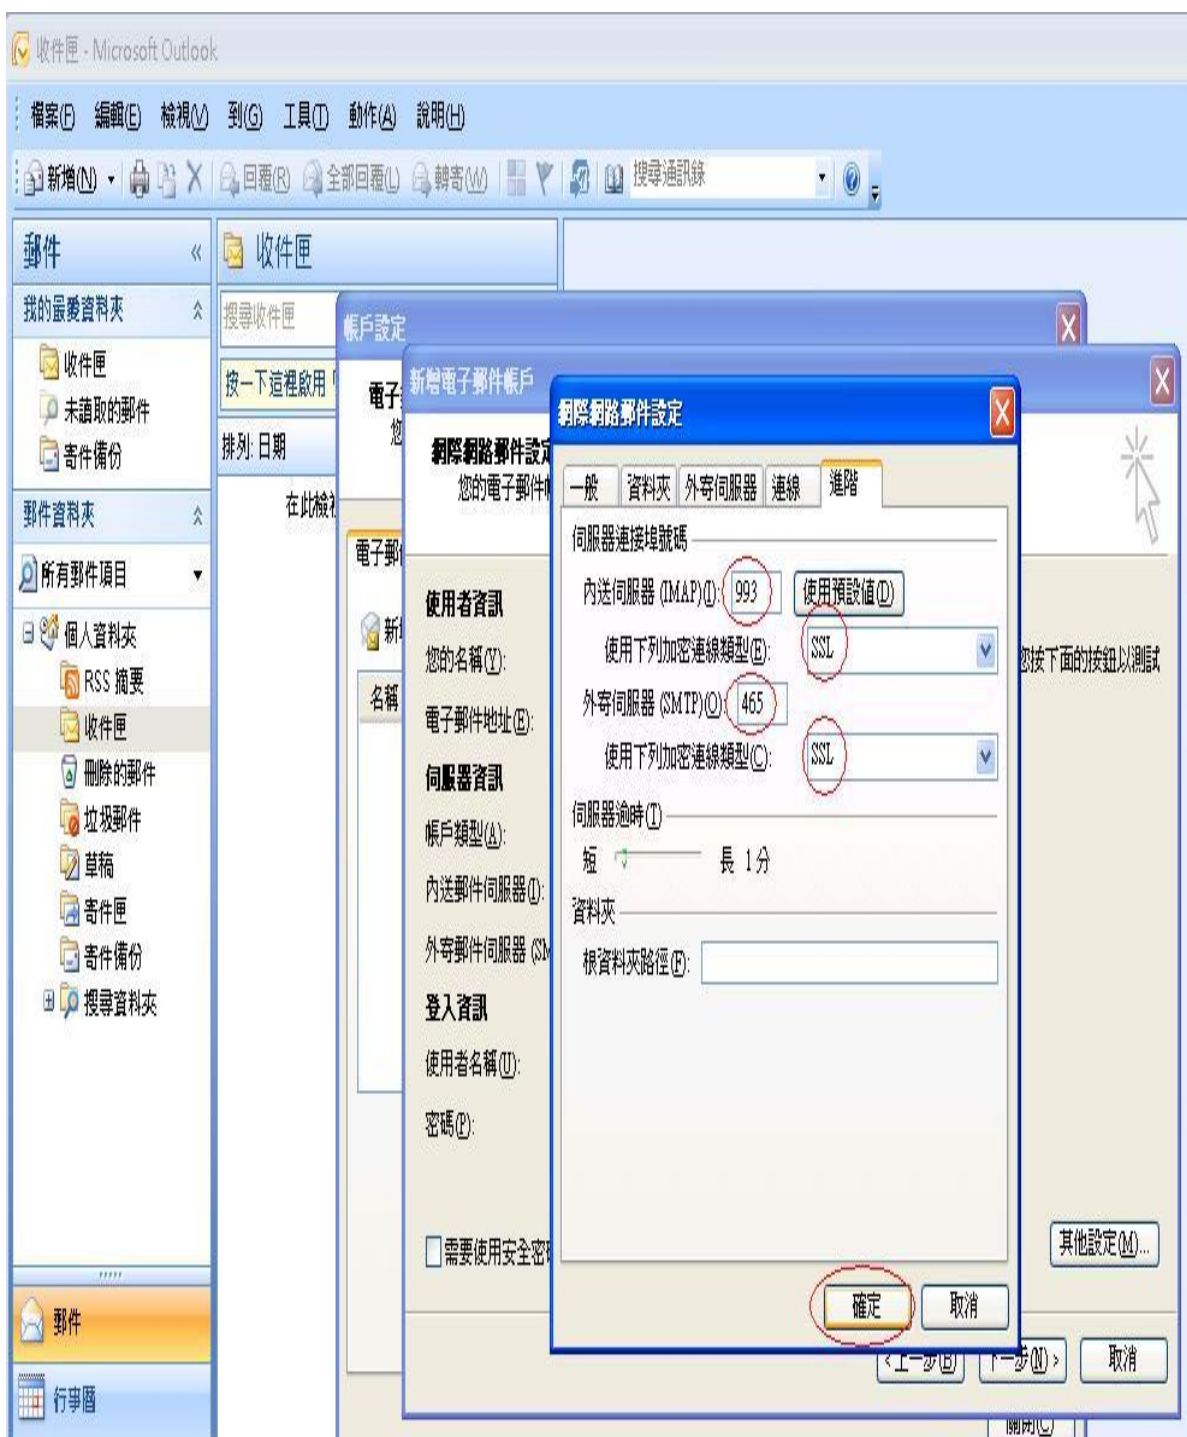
收件匣 - Microsoft Outlook

檔案(F) 編輯(E) 檢視(V) 到(G) 工具(T) 動作(A) 說明(H)

新增(N) 回覆(R) 全部回覆(L) 轉寄(W) 搜尋通訊錄

郵件
我的最愛資料夾
收件匣
未讀取的郵件
寄件備份
郵件資料夾
所有郵件項目
個人資料夾
RSS 摘要
收件匣
刪除的郵件
垃圾郵件
草稿
寄件匣
寄件備份
搜尋資料夾

郵件
行事曆

收件匣
搜尋收件匣
按一下這裡啟用
排列: 日期
在此檢

帳戶設定
電子
您
電子郵
新
名稱

新增電子郵件帳戶
網際網路郵件設定
您的電子郵件
使用者資訊
您的名稱(Y):
電子郵件地址(E):
伺服器資訊
帳戶類型(A):
內送郵件伺服器(I):
外寄郵件伺服器 (SM
登入資訊
使用者名稱(U):
密碼(P):
需要使用安全密
您按下面的按鈕以測試
其他設定(M)...
< 上一步(B) 下一步(N) > 取消
關閉(C)

網際網路郵件設定
一般 資料夾 外寄伺服器 連線 進階
伺服器連接埠號碼
內送伺服器 (IMAP)(I): 993 使用預設值(D)
使用下列加密連線類型(E): SSL
外寄伺服器 (SMTP)(O): 465
使用下列加密連線類型(C): SSL
伺服器逾時(T)
短 長 1分
資料夾
根資料夾路徑(F):
確定 取消